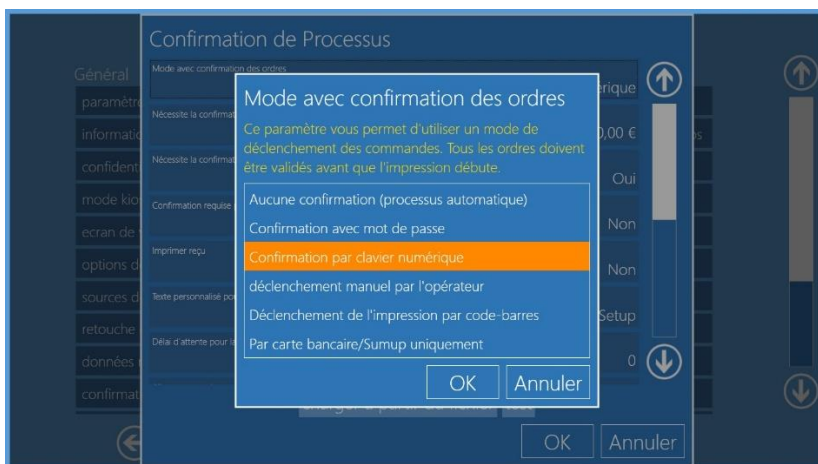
Confirmation de Processus

Général
paramètr
informati
confident
mode kio
ecran de
options d
sources d
retouche
données
confirmat

Mode avec confirmation des ordres
Nécessite la confirmat
Nécessite la confirmat
Confirmation requise
Imprimer reçu
Texte personnalisé po
Délai d'attente pour la

érique
0,00 €
Oui
Non
Non
Setup
0

Mode avec confirmation des ordres

Ce paramètre vous permet d'utiliser un mode de déclenchement des commandes. Tous les ordres doivent être validés avant que l'impression débute.

Aucune confirmation (processus automatique)
Confirmation avec mot de passe
Confirmation par clavier numérique
déclenchement manuel par l'opérateur
Déclenchement de l'impression par code-barres
Par carte bancaire/Sumup uniquement

OK
Annuler

OK
Annuler